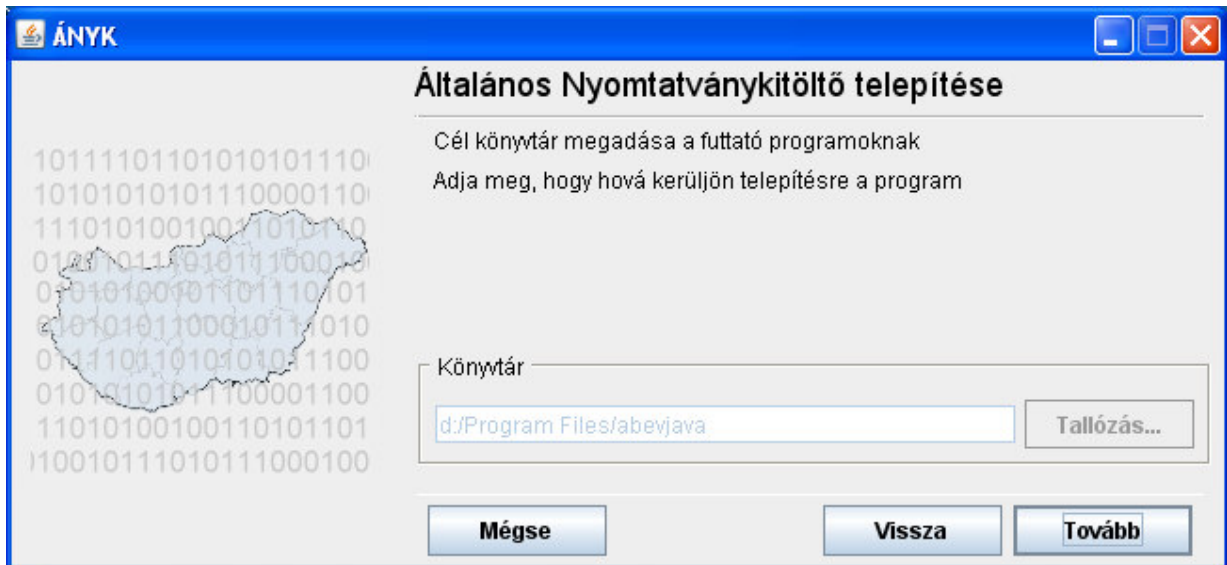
ÁNYK

Általános Nyomtatványkitöltő telepítése

Cél könyvtár megadása a futtató programoknak

Adja meg, hogy hová kerüljön telepítésre a program

Könyvtár

d:/Program Files/abevjava

Tallózás...

Mégse

Vissza

Tovább